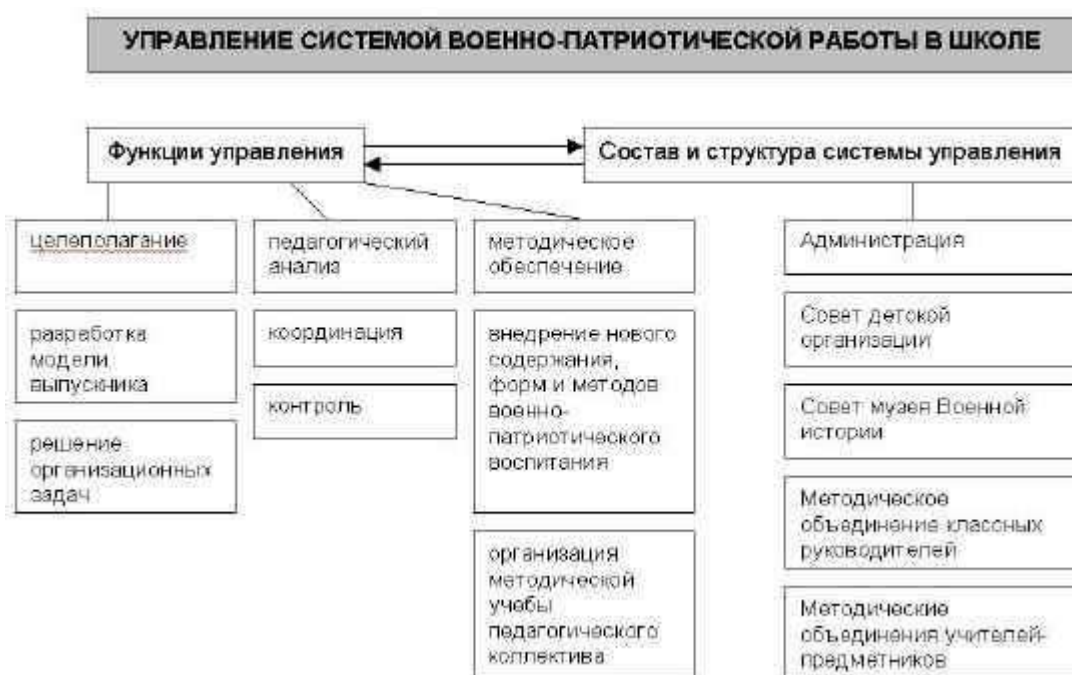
УПРАВЛЕНИЕ СИСТЕМОЙ ВОЕННО-ПАТРИОТИЧЕСКОЙ РАБОТЫ В ШКОЛЕ

Функции управления

Состав и структура системы управления

целеполагание

разработка модели выпускника

решение организационных задач

педагогический анализ

координация

контроль

методическое обеспечение

внедрение нового содержания, форм и методов военно-патриотического воспитания

организация методической учебы педагогического коллектива

Администрация

Совет детокой организации

Совет музея Военной истории

Методическое объединение классных руководителей

Методические объединения учителей-предметников